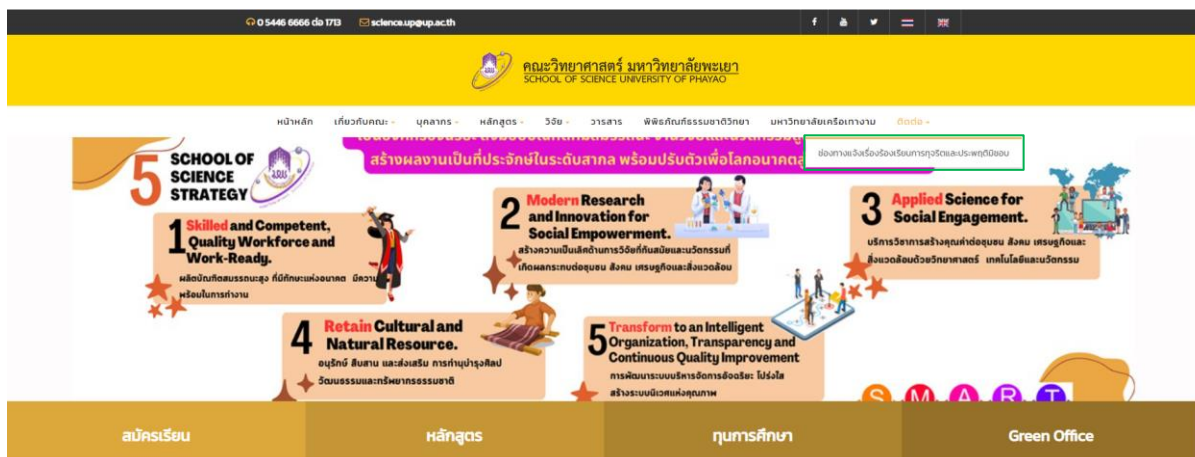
0 5446 6666 ต่อ 1713 science.up@up.ac.th

คณะวิทยาศาสตร์ มหาวิทยาลัยพะเยา
SCHOOL OF SCIENCE UNIVERSITY OF PHAYAO

หน้าหลัก เกี่ยวกับคณะ บุคลากร หลักสูตร วิจัย วารสาร พิพิธภัณฑ์ธรรมชาติวิทยา มหาวิทยาลัยเครือข่ายงาน ติดต่อ

ช่องทางแจ้งเรื่องร้องเรียนการทุจริตและประพฤติมิชอบ

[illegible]
สร้างผลงานเป็นที่ประจักษ์ในระดับสากล พร้อมปรับตัวเพื่อโลกอนาคต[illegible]

5 SCHOOL OF SCIENCE STRATEGY

1 Skilled and Competent, Quality Workforce and Work-Ready.
ผลิตบัณฑิตสมรรถนะสูง ที่มีทักษะแห่งอนาคต มีความ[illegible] พร้อมในการทำงาน

2 Modern Research and Innovation for Social Empowerment.
สร้างความเป็นเลิศด้านการวิจัยที่ทันสมัยและนวัตกรรมที่เกิดผลกระทบต่อชุมชน สังคม เศรษฐกิจและสิ่งแวดล้อม

3 Applied Science for Social Engagement.
บริการวิชาการสร้างคุณค่าต่อชุมชน สังคม เศรษฐกิจและสิ่งแวดล้อมด้วยวิทยาศาสตร์ เทคโนโลยีและนวัตกรรม

4 Retain Cultural and Natural Resource.
อนุรักษ์ สืบสาน และส่งเสริม การทำนุบำรุงศิลปวัฒนธรรมและทรัพยากรธรรมชาติ

5 Transform to an Intelligent Organization, Transparency and Continuous Quality Improvement
การพัฒนาระบบบริหารจัดการอัจฉริยะ โปร่งใส สร้างระบบนิเวศแห่งคุณภาพ

S M A R T

สมัครเรียน
หลักสูตร
ทุนการศึกษา
Green Office